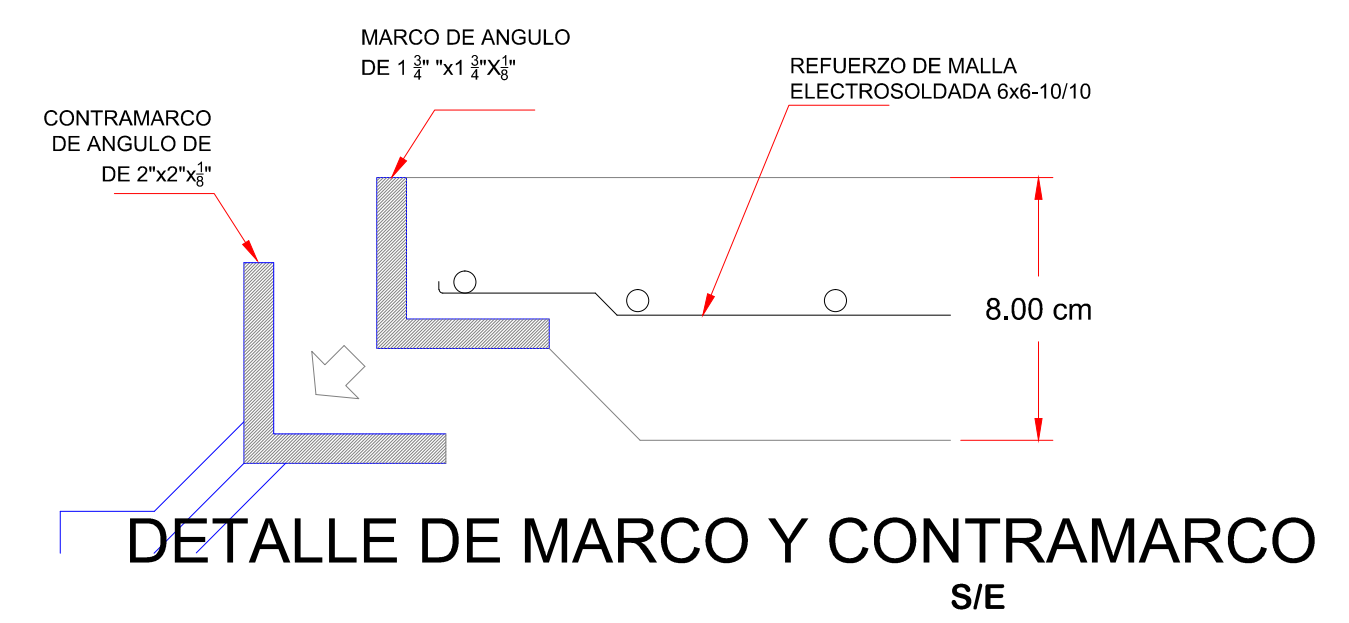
MARCO DE ANGULO
DE 1 $\frac{3}{4}$" "x1 $\frac{3}{4}$"X$\frac{1}{8}$"

REFUERZO DE MALLA
ELECTROSOLDADA 6x6-10/10

CONTRAMARCO
DE ANGULO DE
DE 2"x2"x$\frac{1}{8}$"

8.00 cm

DETALLE DE MARCO Y CONTRAMARCO

S/E